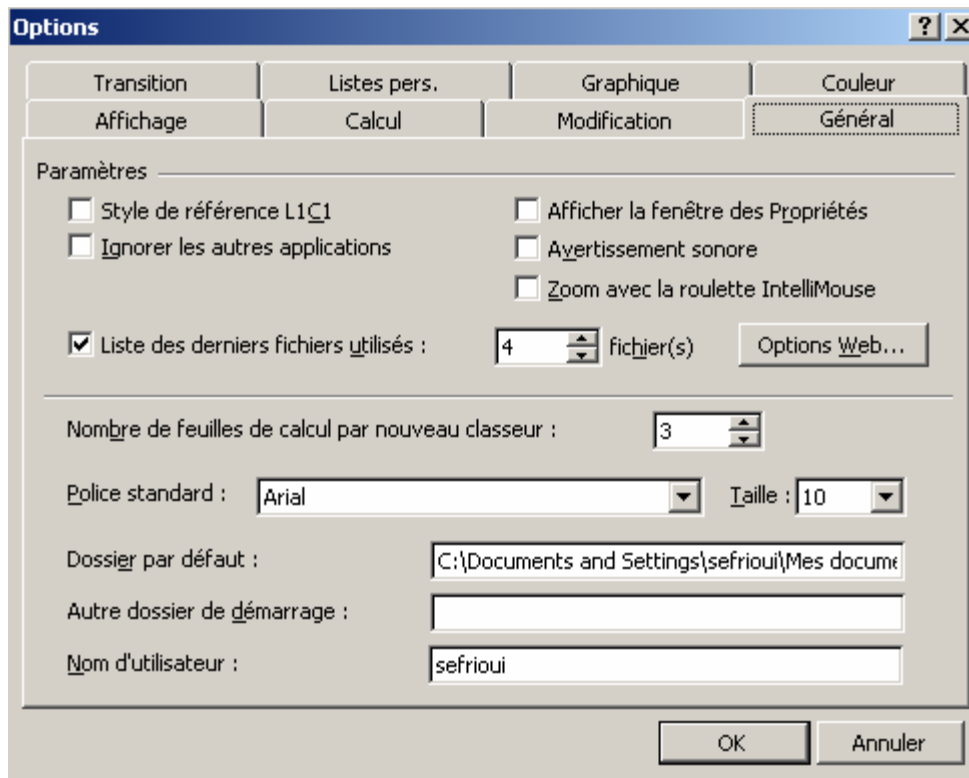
Options

?

Transition | Listes pers. | Graphique | Couleur

Affichage | Calcul | Modification | Général

Paramètres

Style de référence L1C1

Ignorer les autres applications

Afficher la fenêtre des Propriétés

Avertissement sonore

Zoom avec la roulette IntelliMouse

Liste des derniers fichiers utilisés : 4 fichier(s)

Options Web...

Nombre de feuilles de calcul par nouveau classeur : 3

Police standard : Arial

Taille : 10

Dossier par défaut : C:\Documents and Settings\sefrioui\Mes docume

Autre dossier de démarrage :

Nom d'utilisateur : sefrioui

OK

Annuler